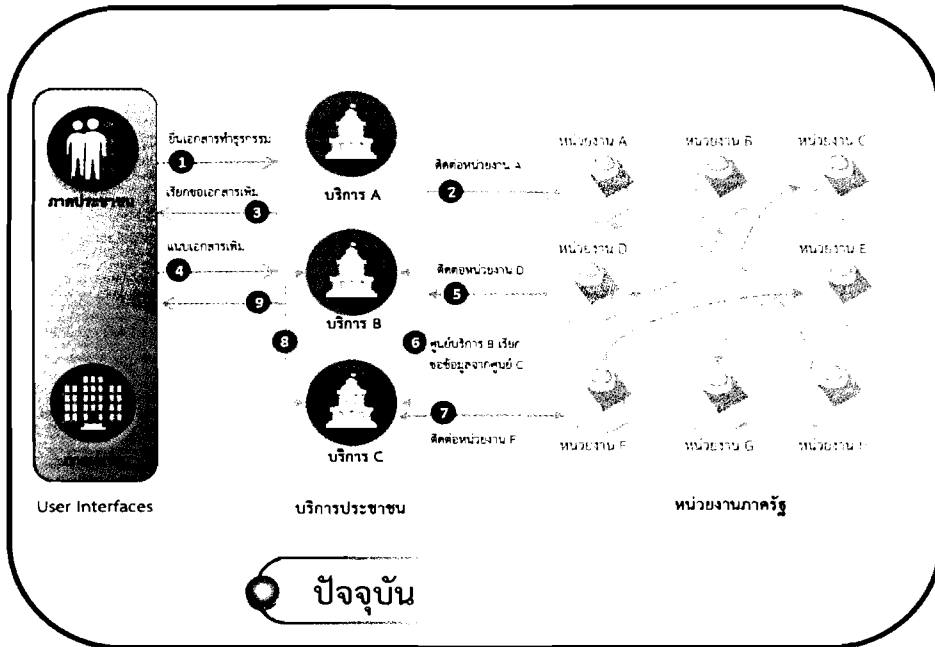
ภาคประชาชน

ยื่นเอกสารทำธุรกรรม
1
เรียกขอเอกสารเพิ่ม
3
แนบเอกสารเพิ่ม
4
9
8

บริการ A
ติดต่อหน่วยงาน A
2
บริการ B
ติดต่อหน่วยงาน D
5
6 ศูนย์บริการ B เรียกขอข้อมูลจากศูนย์ C
บริการ C
7
ติดต่อหน่วยงาน F

หน่วยงาน A
หน่วยงาน B
หน่วยงาน C
หน่วยงาน D
หน่วยงาน E
หน่วยงาน F
หน่วยงาน G
หน่วยงาน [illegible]

User Interfaces
บริการประชาชน
หน่วยงานภาครัฐ

ปัจจุบัน